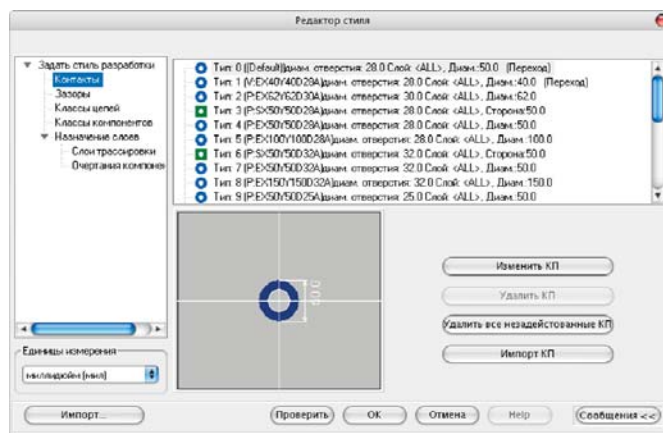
Редактор стиля

Задать стиль разработки
Контакты
Зазоры
Классы цепей
Классы компонентов
Назначение слоев
Слои трассировки
Очертания компоне

Тип: 0 ((Default))диам. отверстия: 28.0 Слой: <ALL>, Диам.:50.0 (Переход)
Тип: 1 (V:EX40Y40D28A)диам. отверстия: 28.0 Слой: <ALL>, Диам.:40.0 (Переход)
Тип: 2 (P:EX62Y62D30A)диам. отверстия: 30.0 Слой: <ALL>, Диам.:62.0
Тип: 3 (P:SX50Y50D28A)диам. отверстия: 28.0 Слой: <ALL>, Сторона:50.0
Тип: 4 (P:EX50Y50D28A)диам. отверстия: 28.0 Слой: <ALL>, Диам.:50.0
Тип: 5 (P:EX100Y100D28A)диам. отверстия: 28.0 Слой: <ALL>, Диам.:100.0
Тип: 6 (P:SX50Y50D32A)диам. отверстия: 32.0 Слой: <ALL>, Сторона:50.0
Тип: 7 (P:EX50Y50D32A)диам. отверстия: 32.0 Слой: <ALL>, Диам.:50.0
Тип: 8 (P:EX150Y150D32A)диам. отверстия: 32.0 Слой: <ALL>, Диам.:150.0
Тип: 9 (P:EX50Y50D25A)диам. отверстия: 25.0 Слой: <ALL>, Диам.:50.0

50.0

Изменить КП
Удалить КП
Удалить все незадействованные КП
Импорт КП

Единицы измерения
миллидюйм (мил)

Импорт...
Проверить
OK
Отмена
Help
Сообщения <<